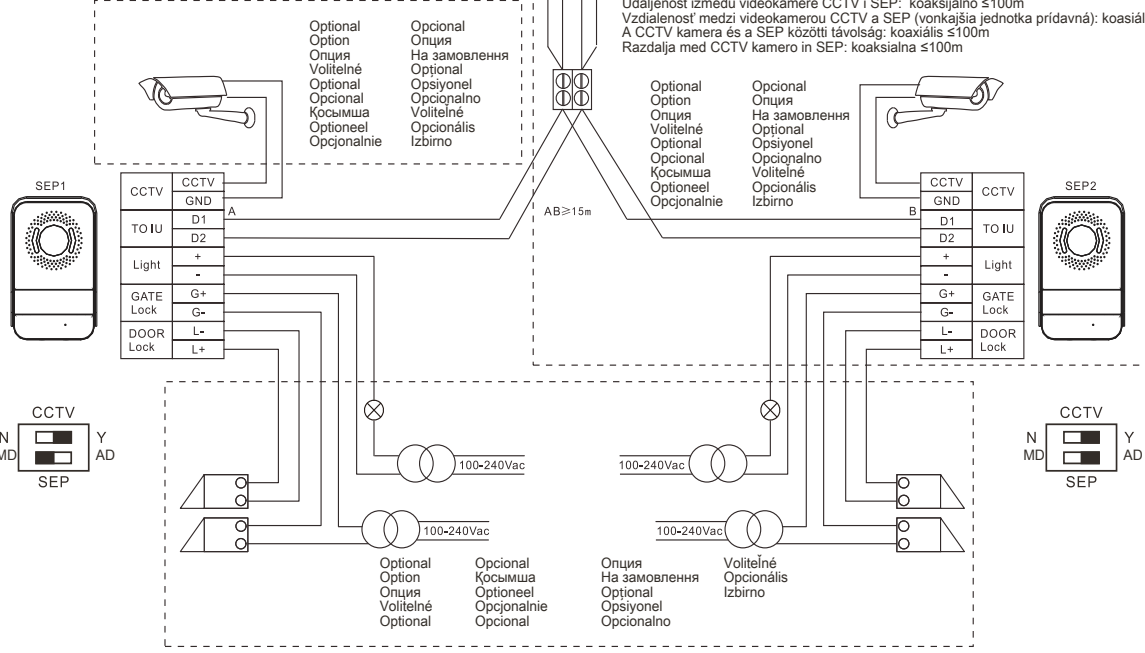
Udaljenost između videokamere CCTV i SEP: koaksijalno ≤100m
Vzdialenosť medzi videokamerou CCTV a SEP (vonkajšia jednotka prídavná): koasiál
A CCTV kamera és a SEP közötti távolság: koaxiális ≤100m
Razdalja med CCTV kamero in SEP: koaksialna ≤100m

Optional
Option
Опция
Volitelné
Optional
Opcional
Қосымша
Optioneel
Opcjonalnie

Opcional
Опция
На замовлення
Opțional
Opsiyonel
Opcionalno
Volitelné
Opcionális
Izbirno

Optional
Option
Опция
Volitelné
Optional
Opcional
Қосымша
Optioneel
Opcjonalnie

Opcional
Опция
На замовлення
Opțional
Opsiyonel
Opcionalno
Volitelné
Opcionális
Izbirno

SEP1

| CCTV | CCTV |
|---|---|
| | GND |
| TO IU | D1 |
| | D2 |
| Light | + |
| | - |
| GATE Lock | G+ |
| | G- |
| DOOR Lock | L- |
| | L+ |

A

AB≥15m

B

| CCTV | CCTV |
|---|---|
| GND | |
| D1 | TO IU |
| D2 | |
| + | Light |
| - | |
| G+ | GATE Lock |
| G- | |
| L- | DOOR Lock |
| L+ | |

SEP2

CCTV
N
MD
Y
AD
SEP

CCTV
N
MD
Y
AD
SEP

100-240Vac
100-240Vac
100-240Vac
100-240Vac

Optional
Option
Опция
Volitelné
Optional

Opcional
Қосымша
Optioneel
Opcjonalnie
Opcional

Опция
На замовлення
Opțional
Opsiyonel
Opcionalno

Volitelné
Opcionális
Izbirno